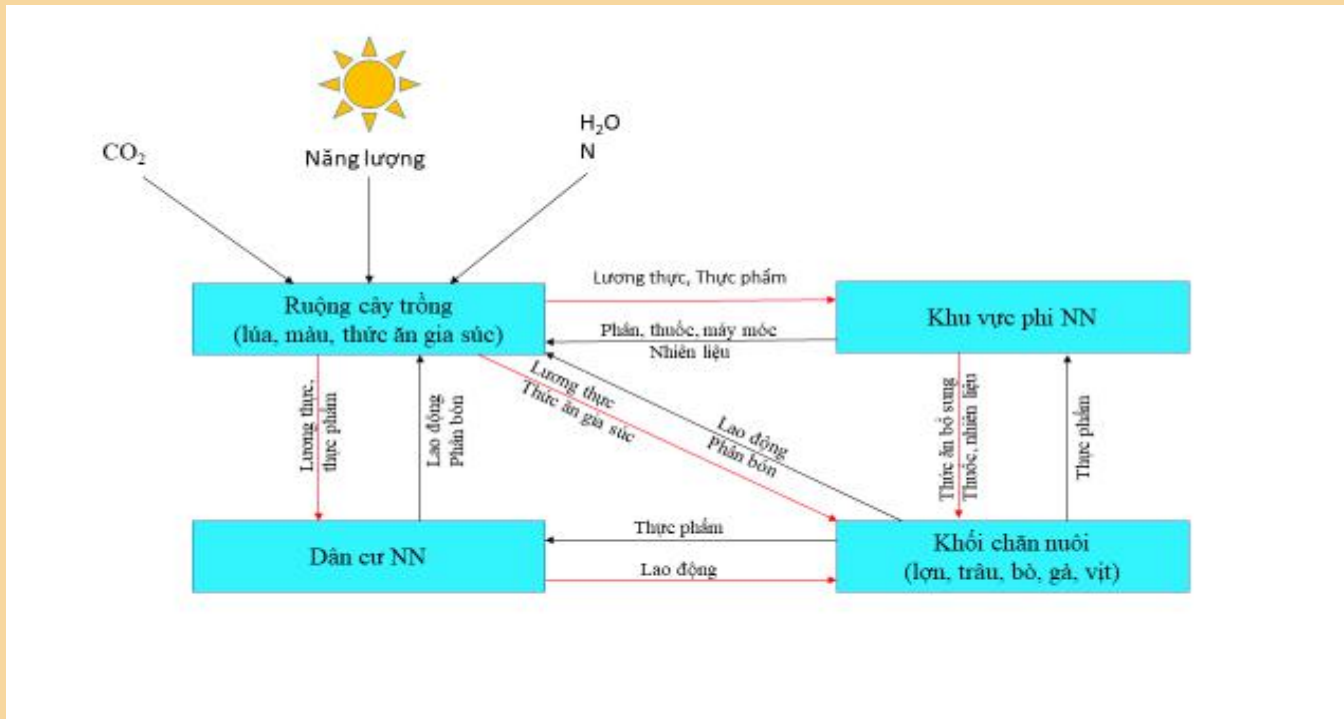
$CO_2$

Năng lượng

$H_2O$
N

Ruộng cây trồng
(lúa, màu, thức ăn gia súc)

Lương thực, Thực phẩm

Phân, thuốc, máy móc
Nhiên liệu

Khu vực phi NN

Lương thực, thực phẩm

Lao động
Phân bón

Lương thực
Thức ăn gia súc

Lao động
Phân bón

Thức ăn bổ sung
Thuốc, nhiên liệu

Thực phẩm

Dân cư NN

Thực phẩm

Lao động

Khối chăn nuôi
(lợn, trâu, bò, gà, vịt)